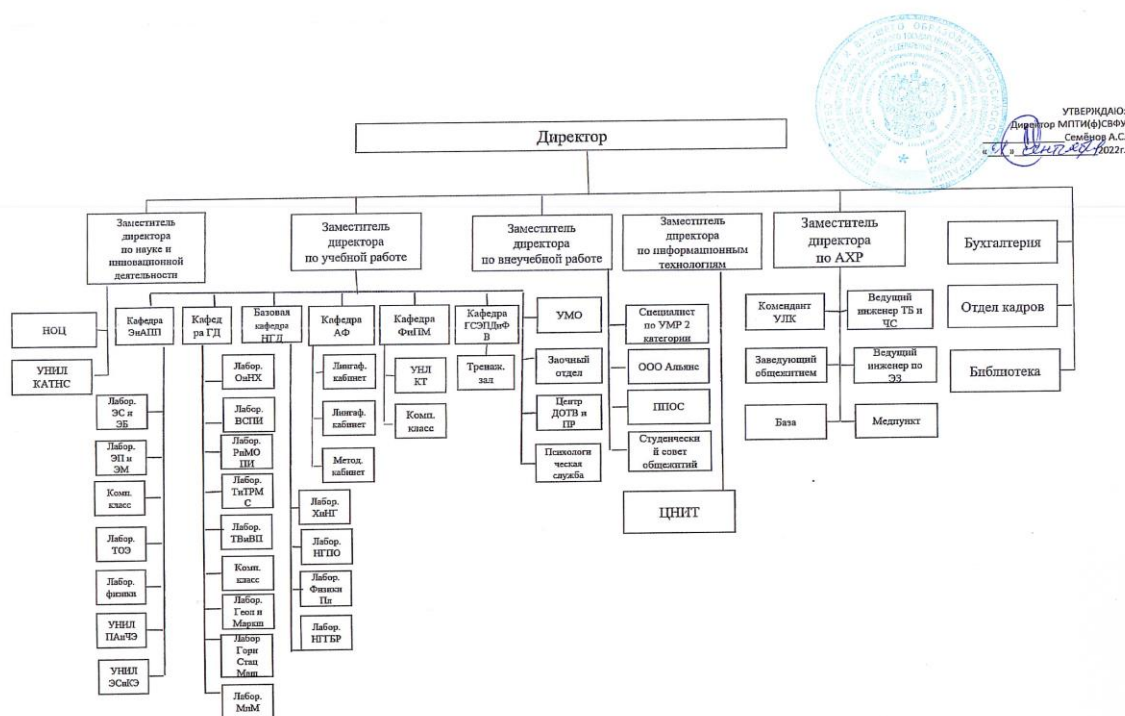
УТВЕРЖДАЮ:
Директор МПТИ(ф)СВФУ
Семёнов А.С.
«__» __________ 2022г.

Директор

Заместитель директора по науке и инновационной деятельности

Заместитель директора по учебной работе

Заместитель директора по внеучебной работе

Заместитель директора по информационным технологиям

Заместитель директора по АХР

Бухгалтерия

Отдел кадров

Библиотека

НОЦ

УНИЛ КАТНС

Кафедра ЭнАПП

Лабор. ЭС и ЭБ

Лабор. ЭП и ЭМ

Комп. класс

Лабор. ТОЭ

Лабор. физики

УНИЛ ПАиЧЭ

УНИЛ ЭСиКЭ

Кафедра ГД

Лабор. ОпНХ

Лабор. ВСПИ

Лабор. РиМО ПИ

Лабор. ТиТРМ С

Лабор. ТВиВП

Комп. класс

Лабор. Геол и Маркш

Лабор Горн Стац Маш

Лабор. МпМ

Базовая кафедра НГД

Лабор. ХиНГ

Лабор. НГПО

Лабор. Физики Пл

Лабор. НГТБР

Кафедра АФ

Лингаф. кабинет

Лингаф. кабинет

Метод. кабинет

Кафедра ФиПМ

УНЛ КТ

Комп. класс

Кафедра ГСЭПДиФВ

Тренаж. зал

УМО

Заочный отдел

Центр ДОТВ и ПР

Психологическая служба

Специалист по УМР 2 категории

ООО Альянс

ППОС

Студенческий совет общежитий

ЦНИТ

Комендант УЛК

Заведующий общежитием

База

Ведущий инженер ТБ и ЧС

Ведущий инженер по ЭЗ

Медпункт